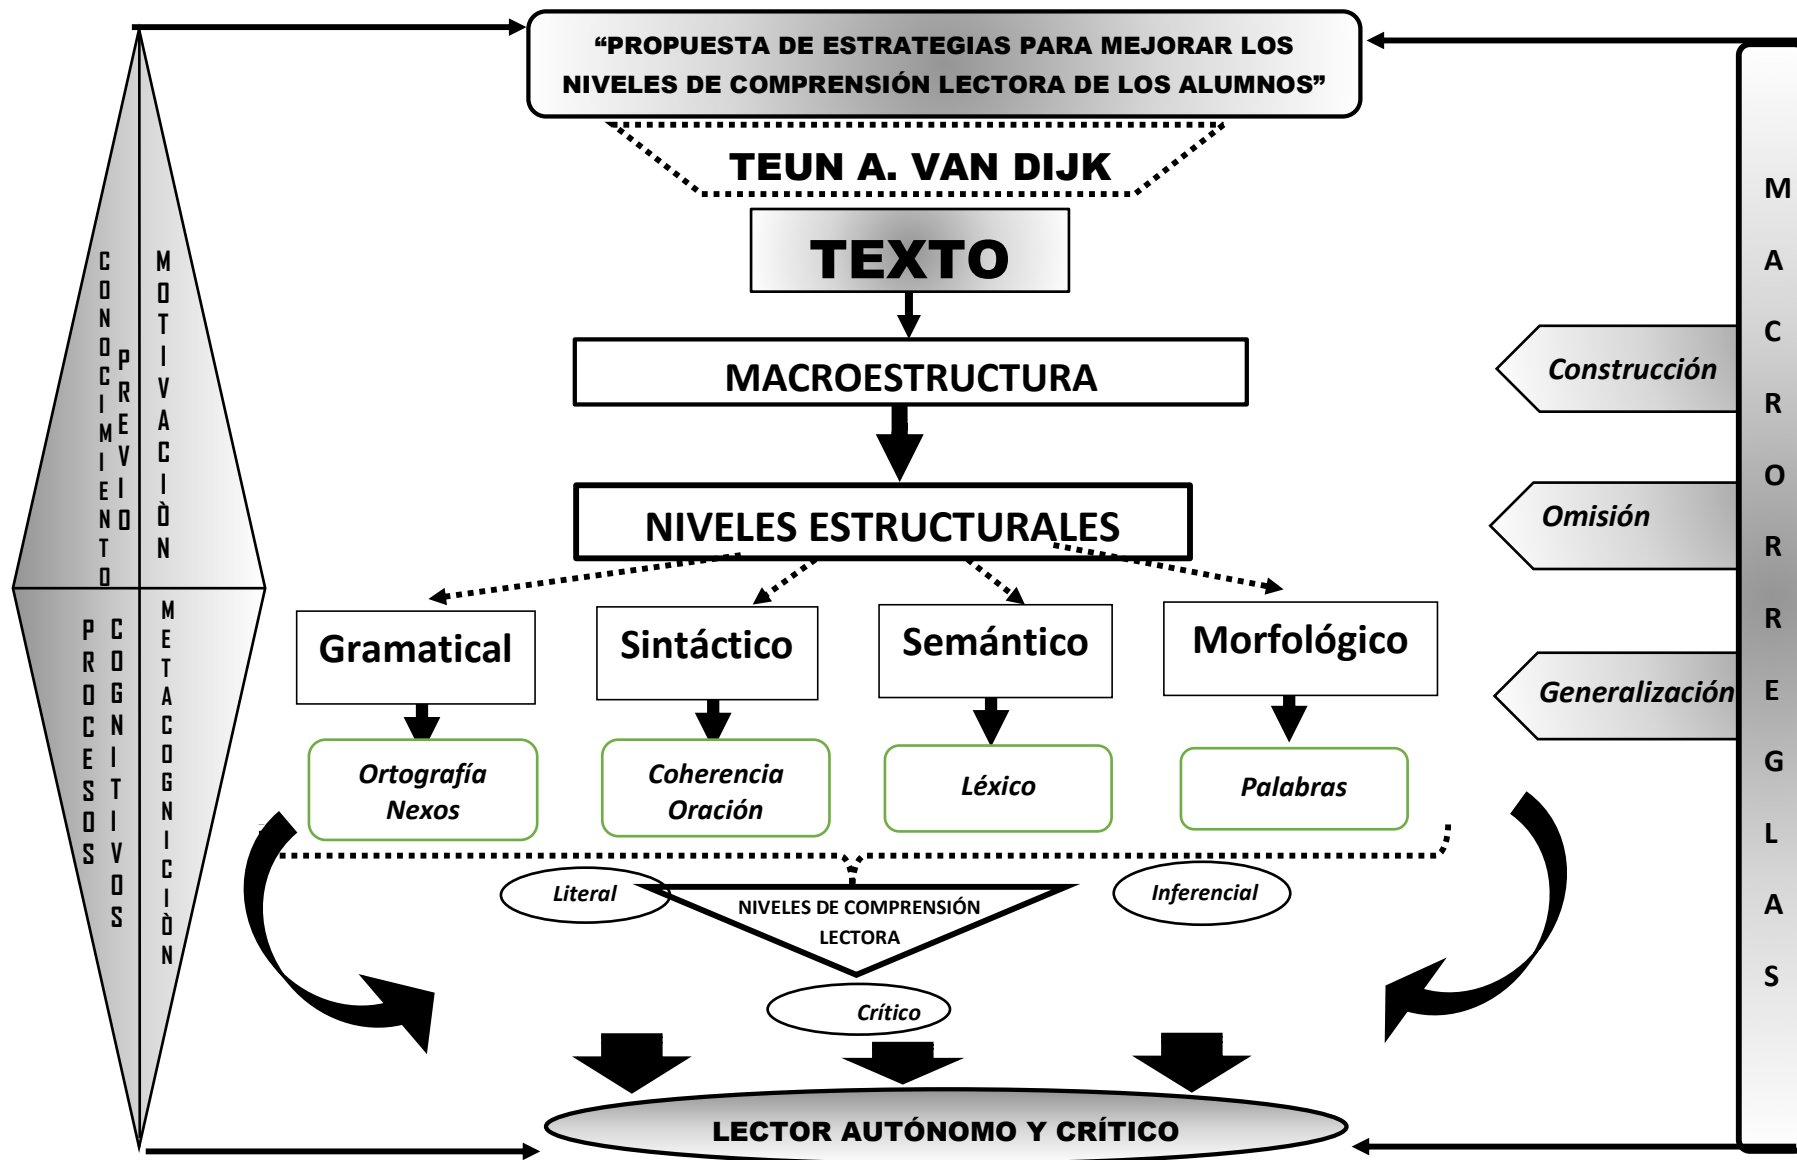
“PROPUESTA DE ESTRATEGIAS PARA MEJORAR LOS NIVELES DE COMPRENSIÓN LECTORA DE LOS ALUMNOS”

TEUN A. VAN DIJK

TEXTO

MACROESTRUCTURA

NIVELES ESTRUCTURALES

Gramatical

Sintáctico

Semántico

Morfológico

Ortografía
Nexos

Coherencia
Oración

Léxico

Palabras

Literal

NIVELES DE COMPRENSIÓN LECTORA

Inferencial

Crítico

LECTOR AUTÓNOMO Y CRÍTICO

CONOCIMIENTO PREVIO

MOTIVACIÒN

PROCESOS COGNITIVOS

METACOGNICIÒN

Construcción

Omisión

Generalización

MACRORREGLAS